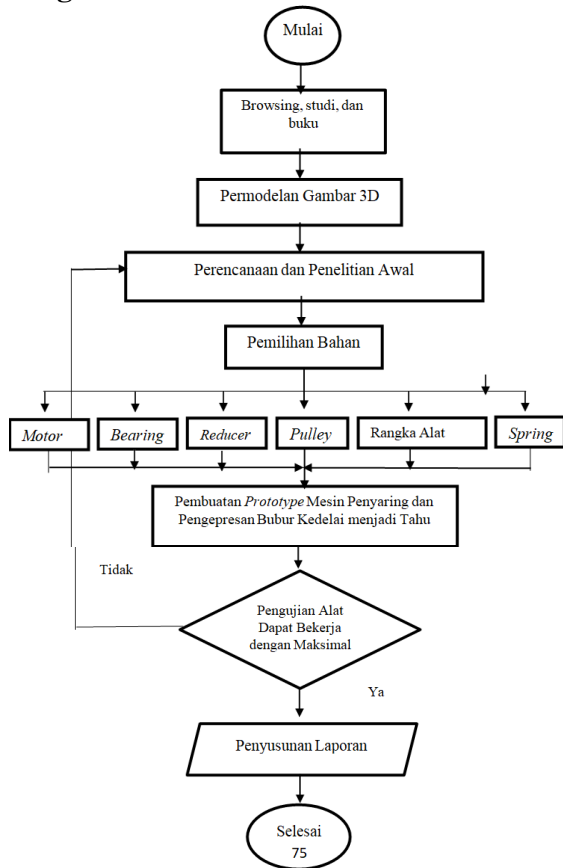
Mulai

Browsing, studi, dan buku

Permodelan Gambar 3D

Perencanaan dan Penelitian Awal

Pemilihan Bahan

Motor

Bearing

Reducer

Pulley

Rangka Alat

Spring

Pembuatan Prototype Mesin Penyaring dan Pengepresan Bubur Kedelai menjadi Tahu

Tidak

Pengujian Alat Dapat Bekerja dengan Maksimal

Ya

Penyusunan Laporan

Selesai

75